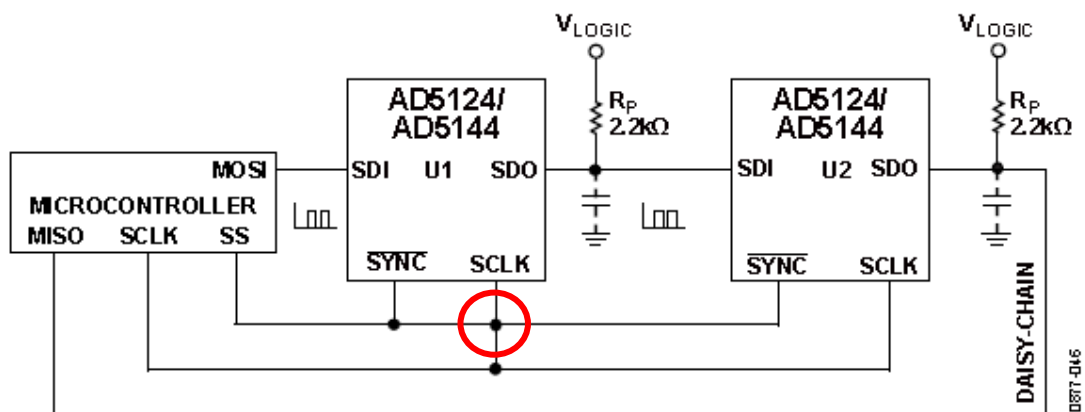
$V_{LOGIC}$

$V_{LOGIC}$

AD5124/ AD5144

AD5124/ AD5144

$R_P$ 2.2kΩ

$R_P$ 2.2kΩ

MICROCONTROLLER

MOSI

MISO

SCLK

SS

SDI

U1

SDO

$\overline{SYNC}$

SCLK

SDI

U2

SDO

$\overline{SYNC}$

SCLK

DAISY-CHAIN

0877-046